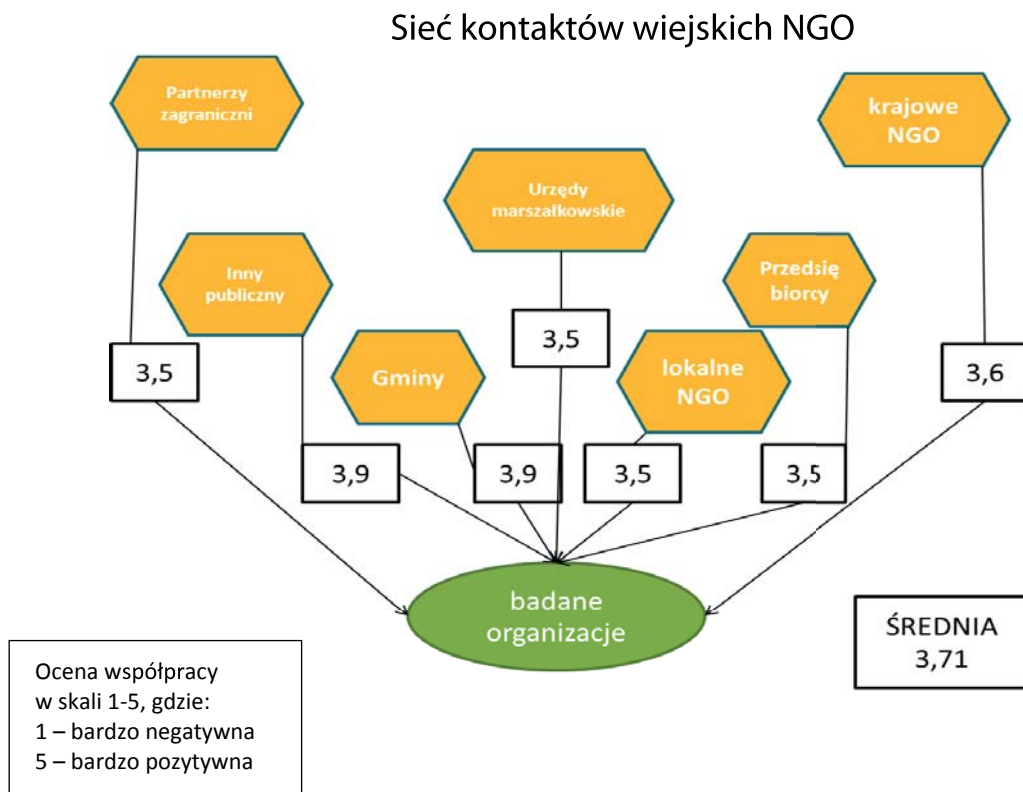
Sieć kontaktów wiejskich NGO

Partnerzy zagraniczni

krajowe NGO

Urzędy marszałkowskie

Inny publiczny

Przedsię biorcy

3,5

Gminy

lokalne NGO

3,5

3,6

3,9

3,9

3,5

3,5

badane organizacje

ŚREDNIA 3,71

Ocena współpracy
w skali 1-5, gdzie:
1 – bardzo negatywna
5 – bardzo pozytywna